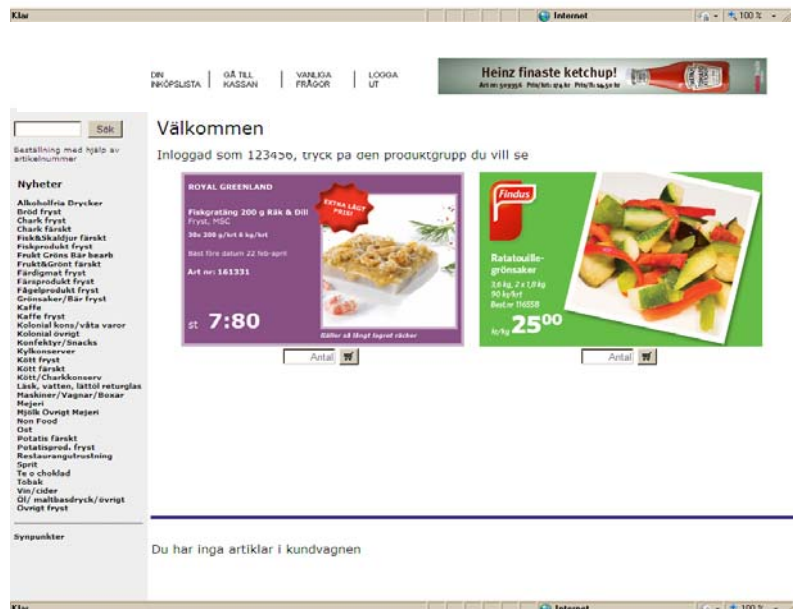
Klar

Internet

100 %

DIN INKÖPSLISTA | GÅ TILL KASSAN | VANLIGA FRÅGOR | LOGGA UT

Heinz finaste ketchup!

Art nr: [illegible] Pris/krt: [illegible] Pris/fl: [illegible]

Sök

Beställning med hjälp av artikelnummer

Nyheter

Alkoholfria Drycker
Bröd fryst
Chark fryst
Chark färskt
Fisk&Skaldjur färskt
Fiskprodukt fryst
Frukt Gröns Bär bearb
Frukt&Grönt färskt
Färdigmat fryst
Färsprodukt fryst
Fågelprodukt fryst
Grönsaker/Bär fryst
Kaffe
Kaffe fryst
Kolonial kons/våta varor
Kolonial övrigt
Konfektyr/Snacks
Kylkonserver
Kött fryst
Kött färskt
Kött/Charkkonserv
Läsk, vatten, lättöl returglas
Maskiner/Vagnar/Boxar
Mejeri
Mjölk Övrigt Mejeri
Non Food
Ost
Potatis färskt
Potatisprod. fryst
Restaurangutrustning
Sprit
Te o choklad
Tobak
Vin/cider
Öl/ maltbasdryck/övrigt
Övrigt fryst

Synpunkter

Välkommen

Inloggad som 123456, tryck på den produktgrupp du vill se

ROYAL GREENLAND

Fiskgratäng 200 g Räk & Dill
Fryst, MSC

30x 200 g/krt 6 kg/krt

Bäst före datum 22 feb-april

Art nr: 161331

EXTRA LÅGT PRIS!

st 7:80

Gäller så långt lagret räcker

Antal

Findus

Ratatouille-grönsaker

2,6 kg, 2 x 1,8 kg
90 kg/krt
Best.nr 116558

kr/kg 25$^{00}$

Antal

Du har inga artiklar i kundvagnen

Klar

Internet

100 %